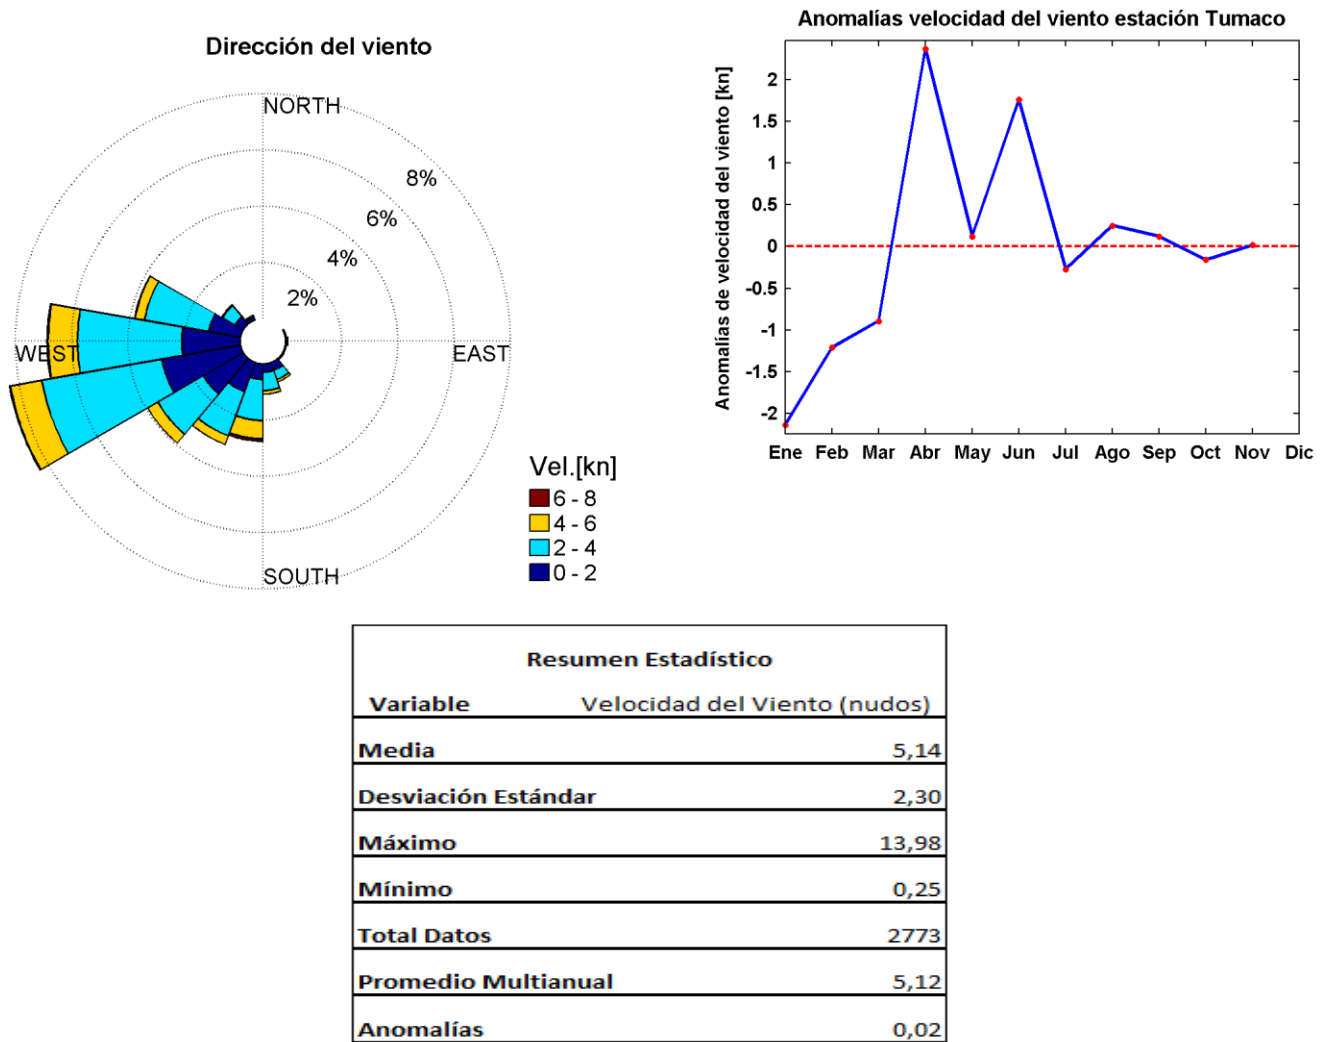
Dirección del viento

NORTH
8%
6%
4%
2%
WEST
EAST
SOUTH

Vel.[kn]
6 - 8
4 - 6
2 - 4
0 - 2

Anomalías velocidad del viento estación Tumaco

Anomalías de velocidad del viento [kn]

2
1.5
1
0.5
0
-0.5
-1
-1.5
-2

Ene Feb Mar Abr May Jun Jul Ago Sep Oct Nov Dic

| Resumen Estadístico | |
|---|---|
| Variable | Velocidad del Viento (nudos) |
| Media | 5,14 |
| Desviación Estándar | 2,30 |
| Máximo | 13,98 |
| Mínimo | 0,25 |
| Total Datos | 2773 |
| Promedio Multianual | 5,12 |
| Anomalías | 0,02 |